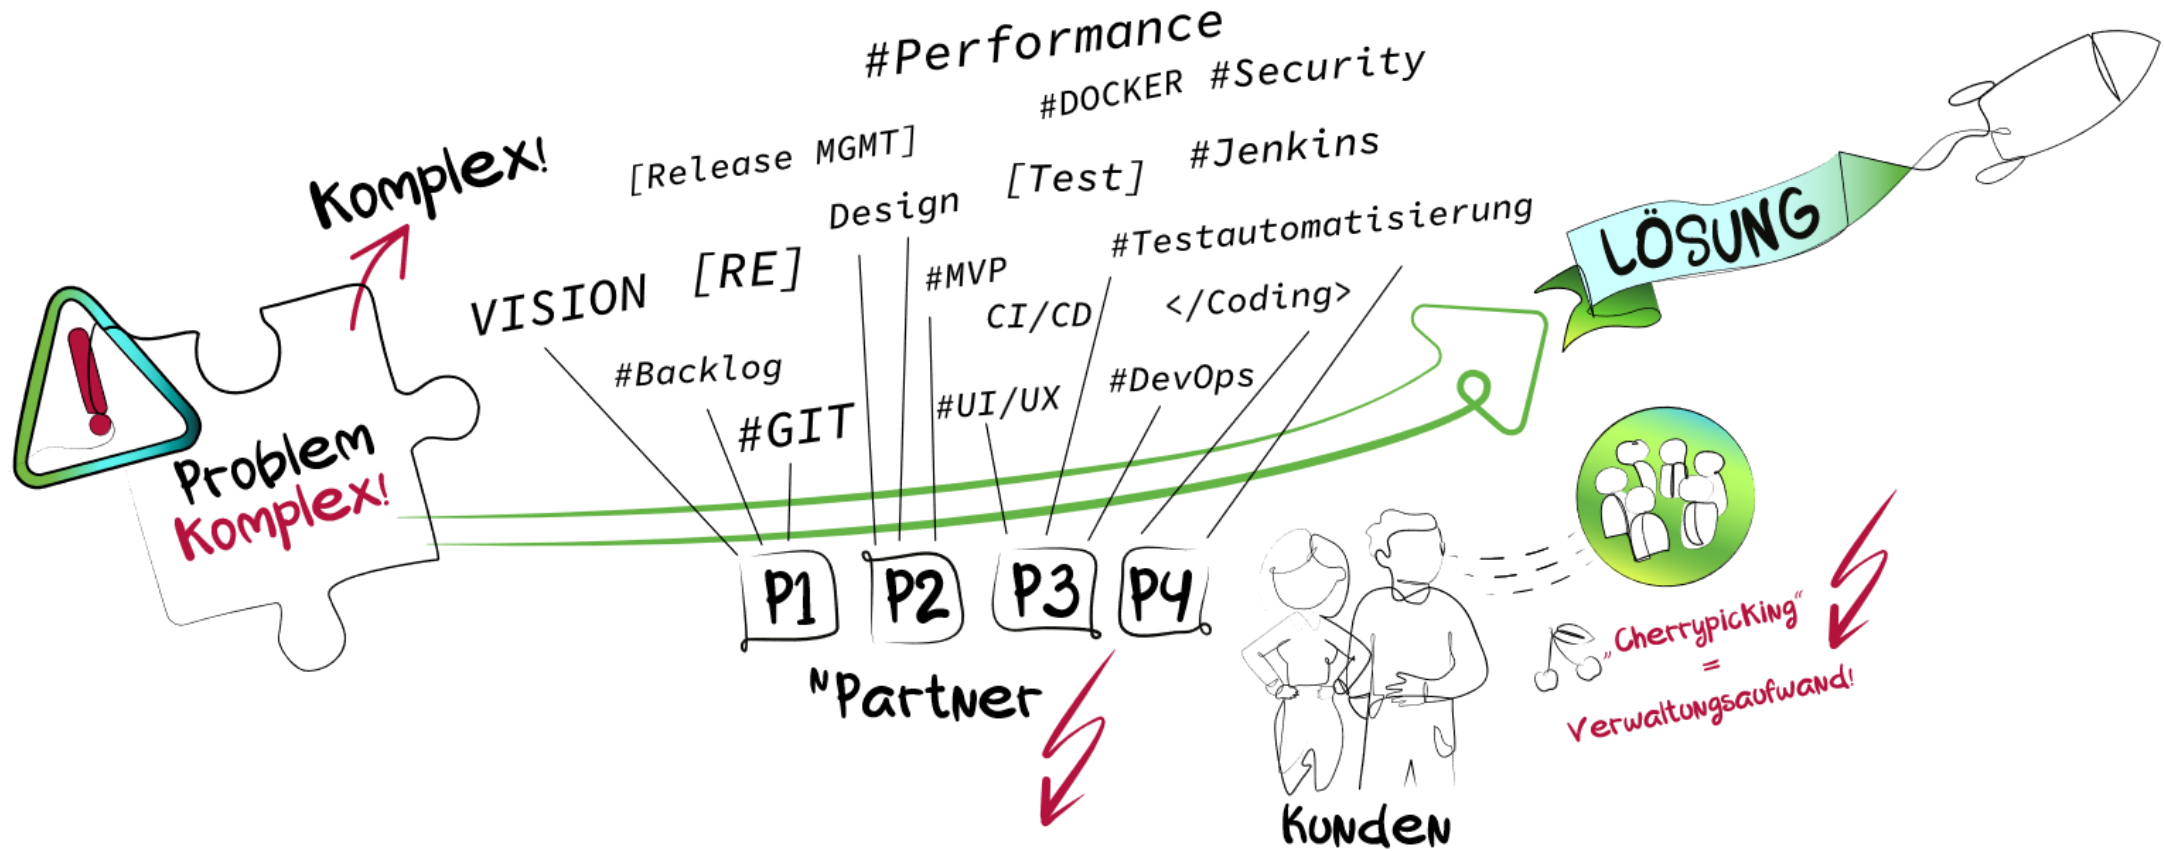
#Performance
#DOCKER #Security
[Release MGMT]
Komplex!
Design
[Test]
#Jenkins
#Testautomatisierung
LÖSUNG
VISION [RE]
#MVP
CI/CD
</Coding>
#Backlog
#GIT
#UI/UX
#DevOps
Problem
Komplex!
P1 P2 P3 P4
"Partner
Kunden
„Cherrypicking"
=
Verwaltungsaufwand!